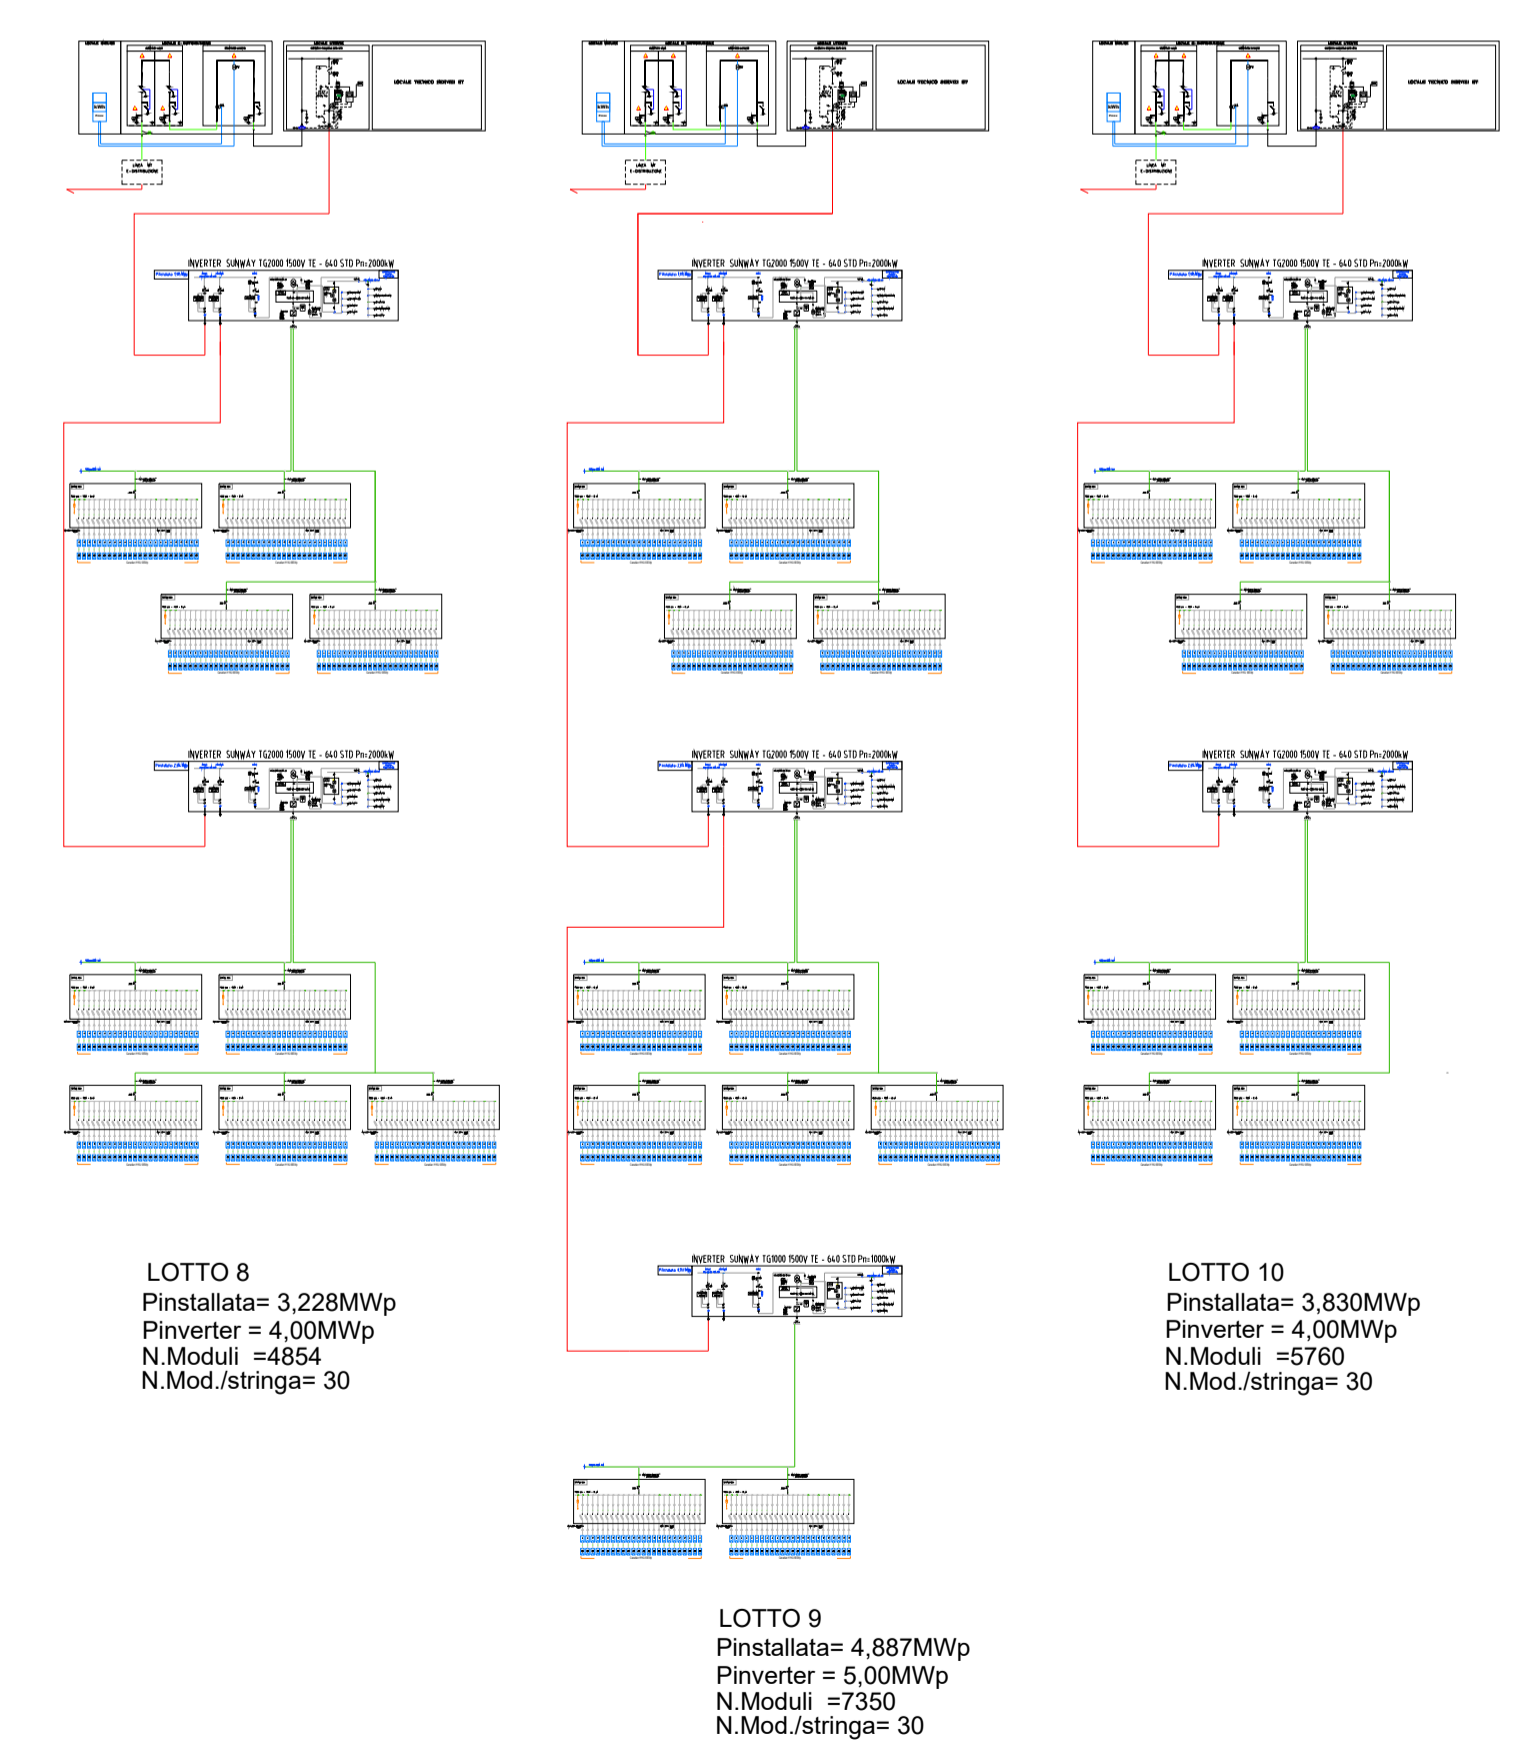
INVERTER SUNWAY TG2000 1500V TE - 640 STD Pn=2000kW

INVERTER SUNWAY TG2000 1500V TE - 640 STD Pn=2000kW

INVERTER SUNWAY TG2000 1500V TE - 640 STD Pn=2000kW

INVERTER SUNWAY TG2000 1500V TE - 640 STD Pn=2000kW

INVERTER SUNWAY TG2000 1500V TE - 640 STD Pn=2000kW

INVERTER SUNWAY TG2000 1500V TE - 640 STD Pn=2000kW

INVERTER SUNWAY TG1000 1500V TE - 640 STD Pn=1000kW

LOTTO 8
Pinstallata= 3,228MWp
Pinverter = 4,00MWp
N.Moduli =4854
N.Mod./stringa= 30

LOTTO 10
Pinstallata= 3,830MWp
Pinverter = 4,00MWp
N.Moduli =5760
N.Mod./stringa= 30

LOTTO 9
Pinstallata= 4,887MWp
Pinverter = 5,00MWp
N.Moduli =7350
N.Mod./stringa= 30